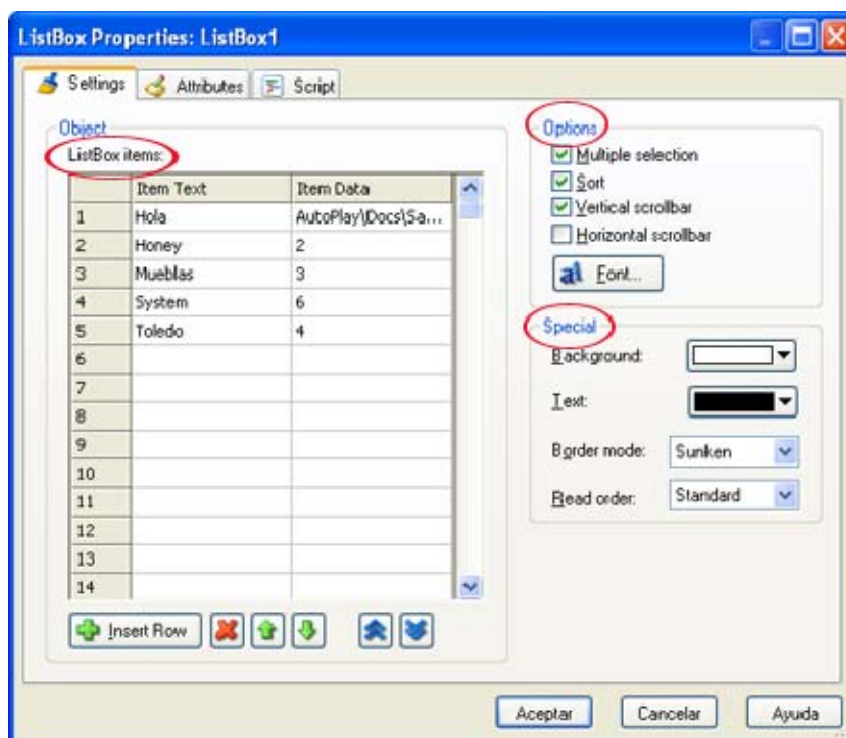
ListBox Properties: ListBox1

Settings | Attributes | Script

Object

ListBox items:

| | Item Text | Item Data |
|---|---|---|
| 1 | Hola | AutoPlay\Docs\Sa... |
| 2 | Honey | 2 |
| 3 | Mueblas | 3 |
| 4 | System | 6 |
| 5 | Toledo | 4 |
| 6 | | |
| 7 | | |
| 8 | | |
| 9 | | |
| 10 | | |
| 11 | | |
| 12 | | |
| 13 | | |
| 14 | | |

Insert Row

Options

Multiple selection

Sort

Vertical scrollbar

Horizontal scrollbar

Font...

Special

Background:

Text:

Border mode: Sunken

Read order: Standard

Aceptar | Cancelar | Ayuda